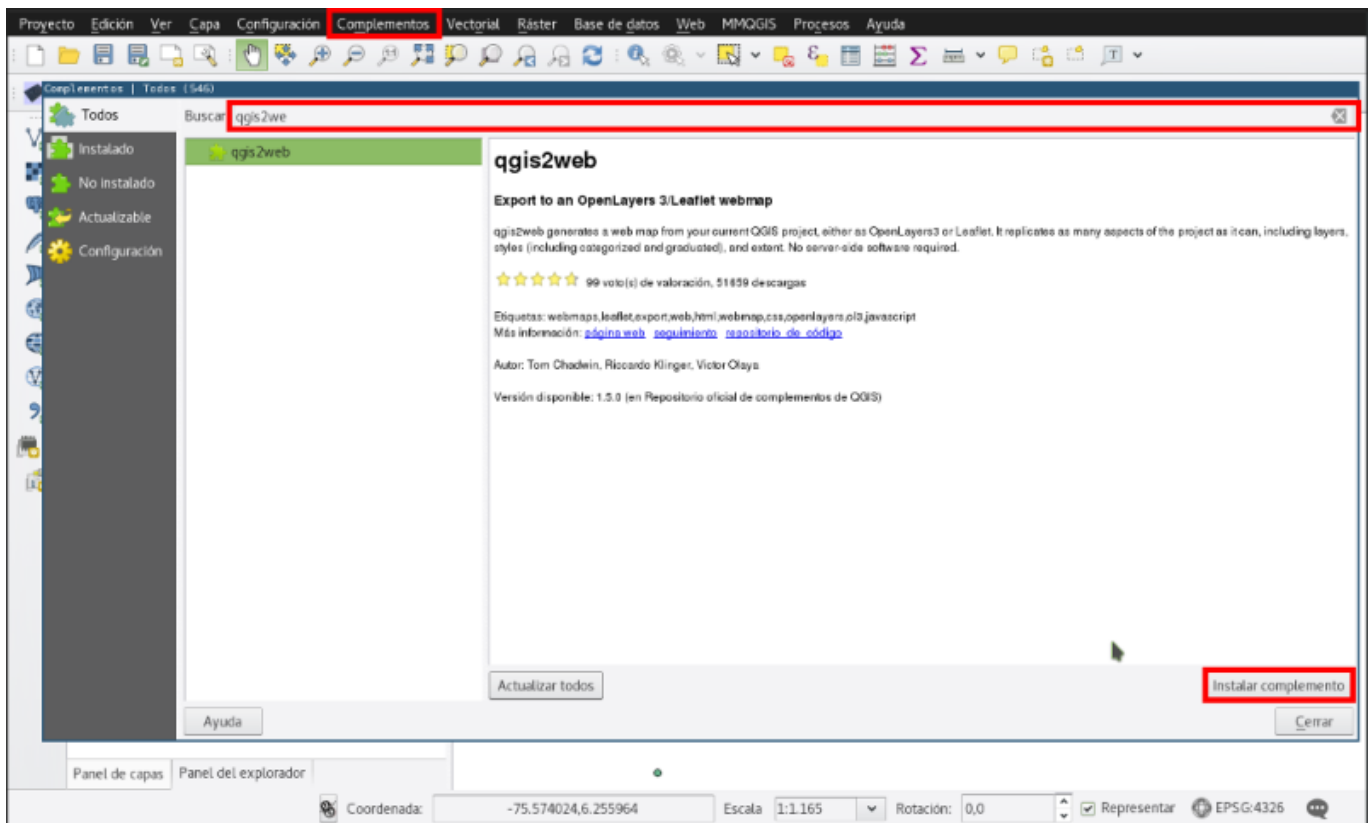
Proyecto Edición Ver Capa Configuración Complementos Vectorial Ráster Base de datos Web MMQGIS Procesos Ayuda

Complementos | Todos (546)

Todos
Instalado
No instalado
Actualizable
Configuración

Buscar qgis2we

qgis2web

qgis2web

Export to an OpenLayers 3/Leaflet webmap

qgis2web generates a web map from your current QGIS project, either as OpenLayers3 or Leaflet. It replicates as many aspects of the project as it can, including layers, styles (including categorized and graduated), and extent. No server-side software required.

99 voto(s) de valoración, 51659 descargas

Etiquetas: webmaps,leaflet,export,web,html,webmap,css,openlayers,ol3,javascript
Más información: página web seguimiento repositorio de código

Autor: Tom Chadwin, Riccardo Klinger, Victor Olaya

Versión disponible: 1.5.0 (en Repositorio oficial de complementos de QGIS)

Actualizar todos
Instalar complemento
Ayuda
Cerrar

Panel de capas Panel del explorador

Coordenada: -75.574024,6.255964 Escala 1:1.165 Rotación: 0,0 Representar EPSG:4326